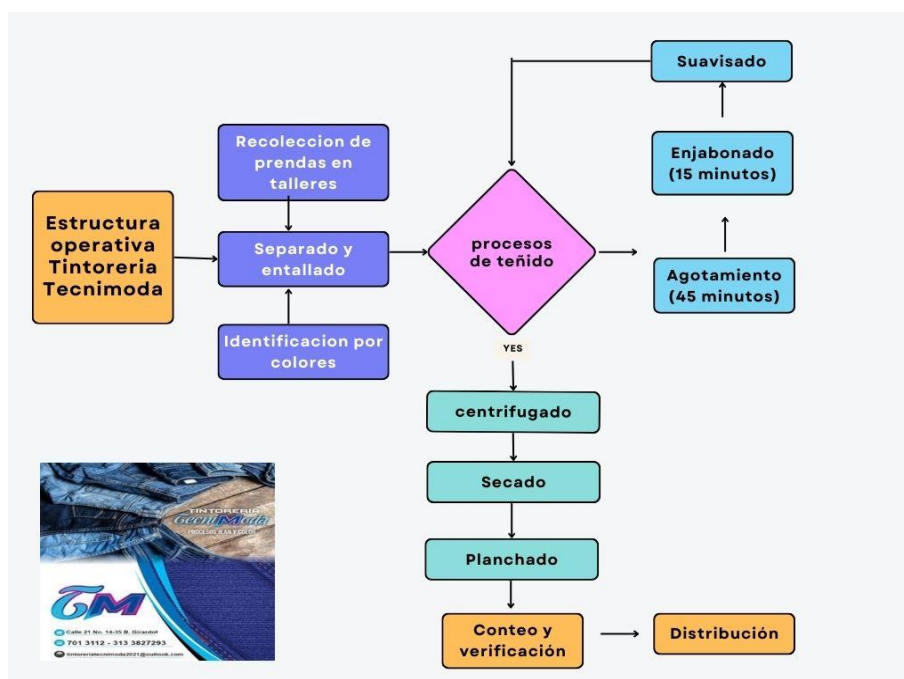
Estructura operativa Tintoreria Tecnimoda

Recoleccion de prendas en talleres

Separado y entallado

Identificacion por colores

procesos de teñido

Suavisado

Enjabonado (15 minutos)

Agotamiento (45 minutos)

YES

centrifugado

Secado

Planchado

Conteo y verificación

Distribución

TINTORERIA Tecnimoda
PROCESOS JEAN Y COLOR

TM

Calle 21 No. 14-35 B. Girardot
701 3112 - 313 3827293
tintoreriatecnimoda2021@outlook.com